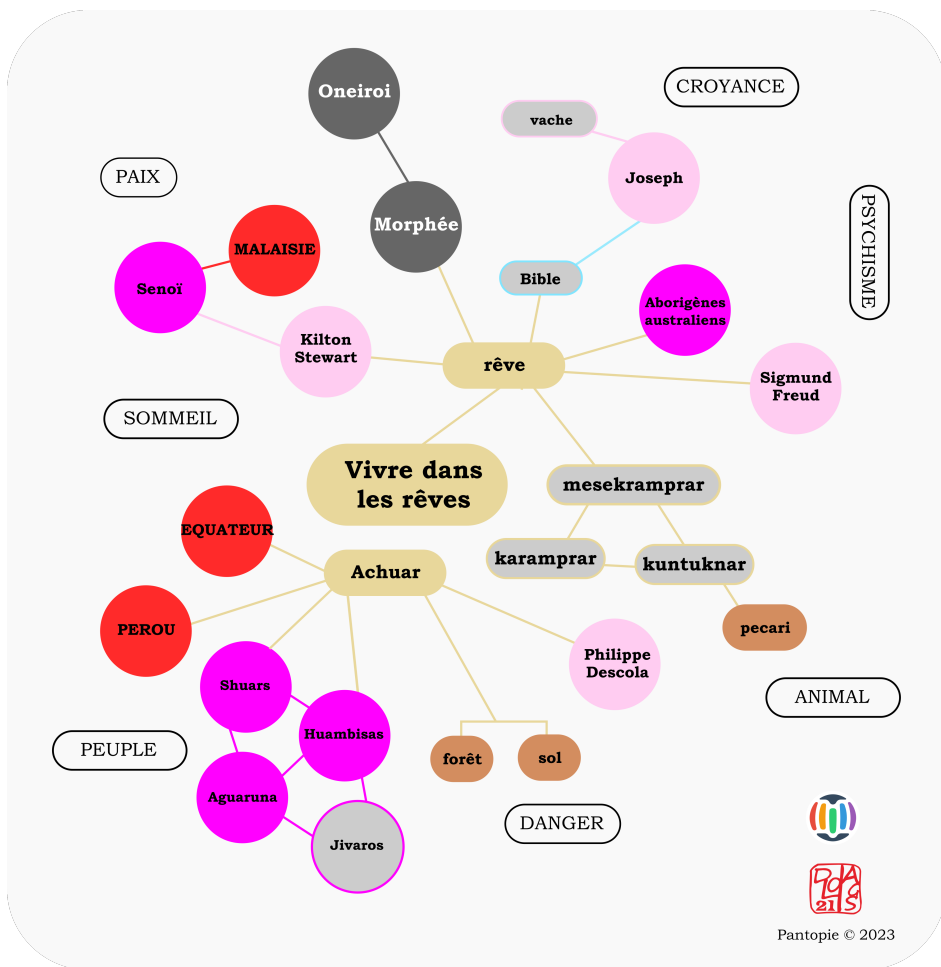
Oneiroi

CROYANCE

vache

Joseph

PAIX

Morphée

PSYCHISME

MALAISIE

Senoï

Bible

Aborigènes australiens

Kilton Stewart

rêve

Sigmund Freud

SOMMEIL

Vivre dans les rêves

mesekramprar

EQUATEUR

karamprar

kuntuknar

Achuar

PEROU

pecari

Philippe Descola

Shuars

ANIMAL

Huambisas

PEUPLE

forêt

sol

Aguaruna

DANGER

Jivaros

Pantopie © 2023